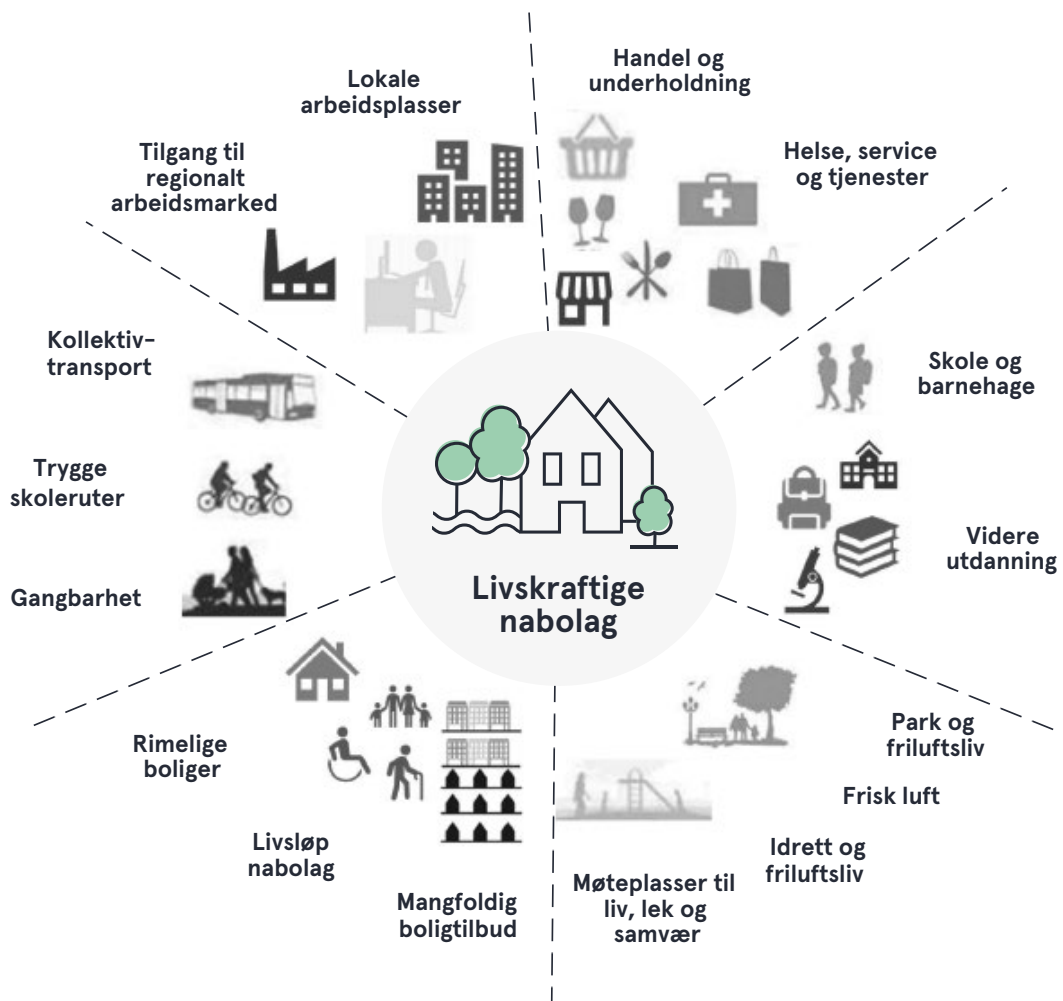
Lokale arbeidsplasser

Tilgang til regionalt arbeidsmarked

Handel og underholdning

Helse, service og tjenester

Kollektiv-transport

Trygge skoleruter

Gangbarhet

Skole og barnehage

Videre utdanning

Livskraftige nabolag

Rimelige boliger

Livsløp nabolag

Mangfoldig boligtilbud

Møteplasser til liv, lek og samvær

Park og friluftsliv

Frisk luft

Idrett og friluftsliv